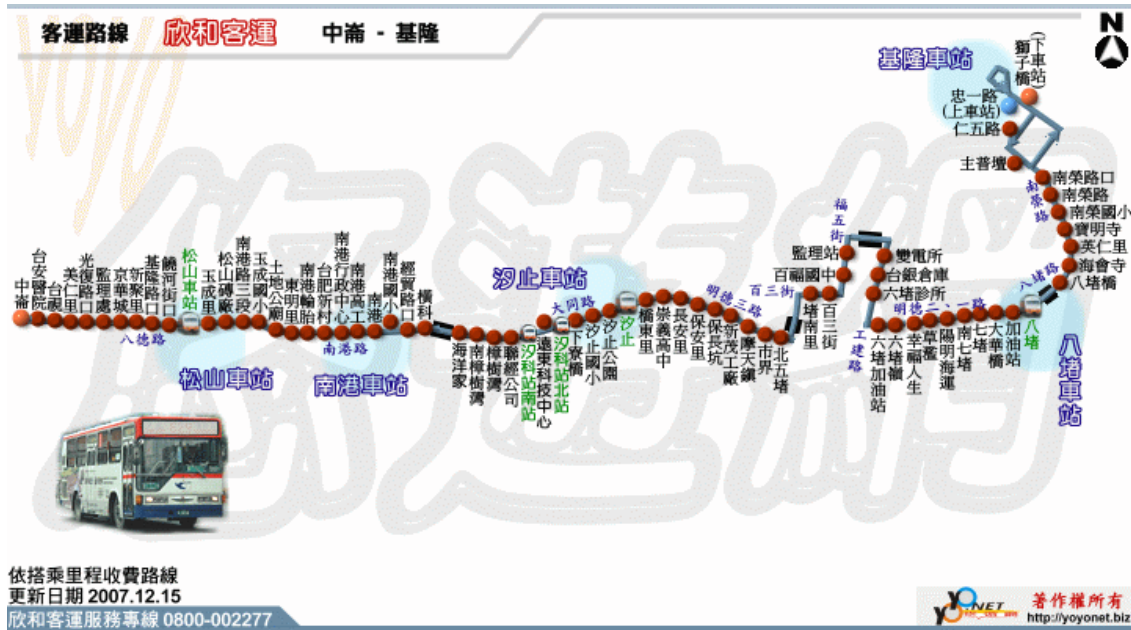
客運路線 欣和客運 中崙 - 基隆

N

基隆車站

獅子橋(下車站)
忠一路(上車站)
仁五路
主普壇
南榮路口
南榮路
南榮國小
寶明寺
美仁里
海會寺
八堵橋
南榮路
八堵路

中崙
台安醫院
台視
光復路口
美仁里
監理處
京華城
新聚里
基隆路口
饒河街口
松山車站
玉成里
松山磚廠
南港路三段
玉成國小
土地公廟
東明里
南港輪胎
台肥新村
南港行政中心
南港高工
南港
南港國小
經貿路口
橫科
海洋家
南港樟樹灣
樟樹灣
聯經公司
汐科站南站
遠東科技中心
汐科站北站
下寮橋
汐止國小
汐止公園
汐止
橋東里
崇義高中
長安里
保安里
保長坑
新茂工廠
摩天鎮
市界
北五堵
百三街
五堵南里
百福國中
監理站
福五街
變電所
台銀倉庫
六堵診所
六堵加油站
六堵國小
幸福人生
草濫
陽明海運
南七堵
七堵
大華橋
加油站
八堵
八堵車站

八德路
松山車站
南港路
南港車站
汐止車站
大同路
明德三路
百三街
工建路
明德二、一路

依搭乘里程收費路線
更新日期 2007.12.15
欣和客運服務專線 0800-002277

YOYONET 著作權所有
http://yoyonet.biz